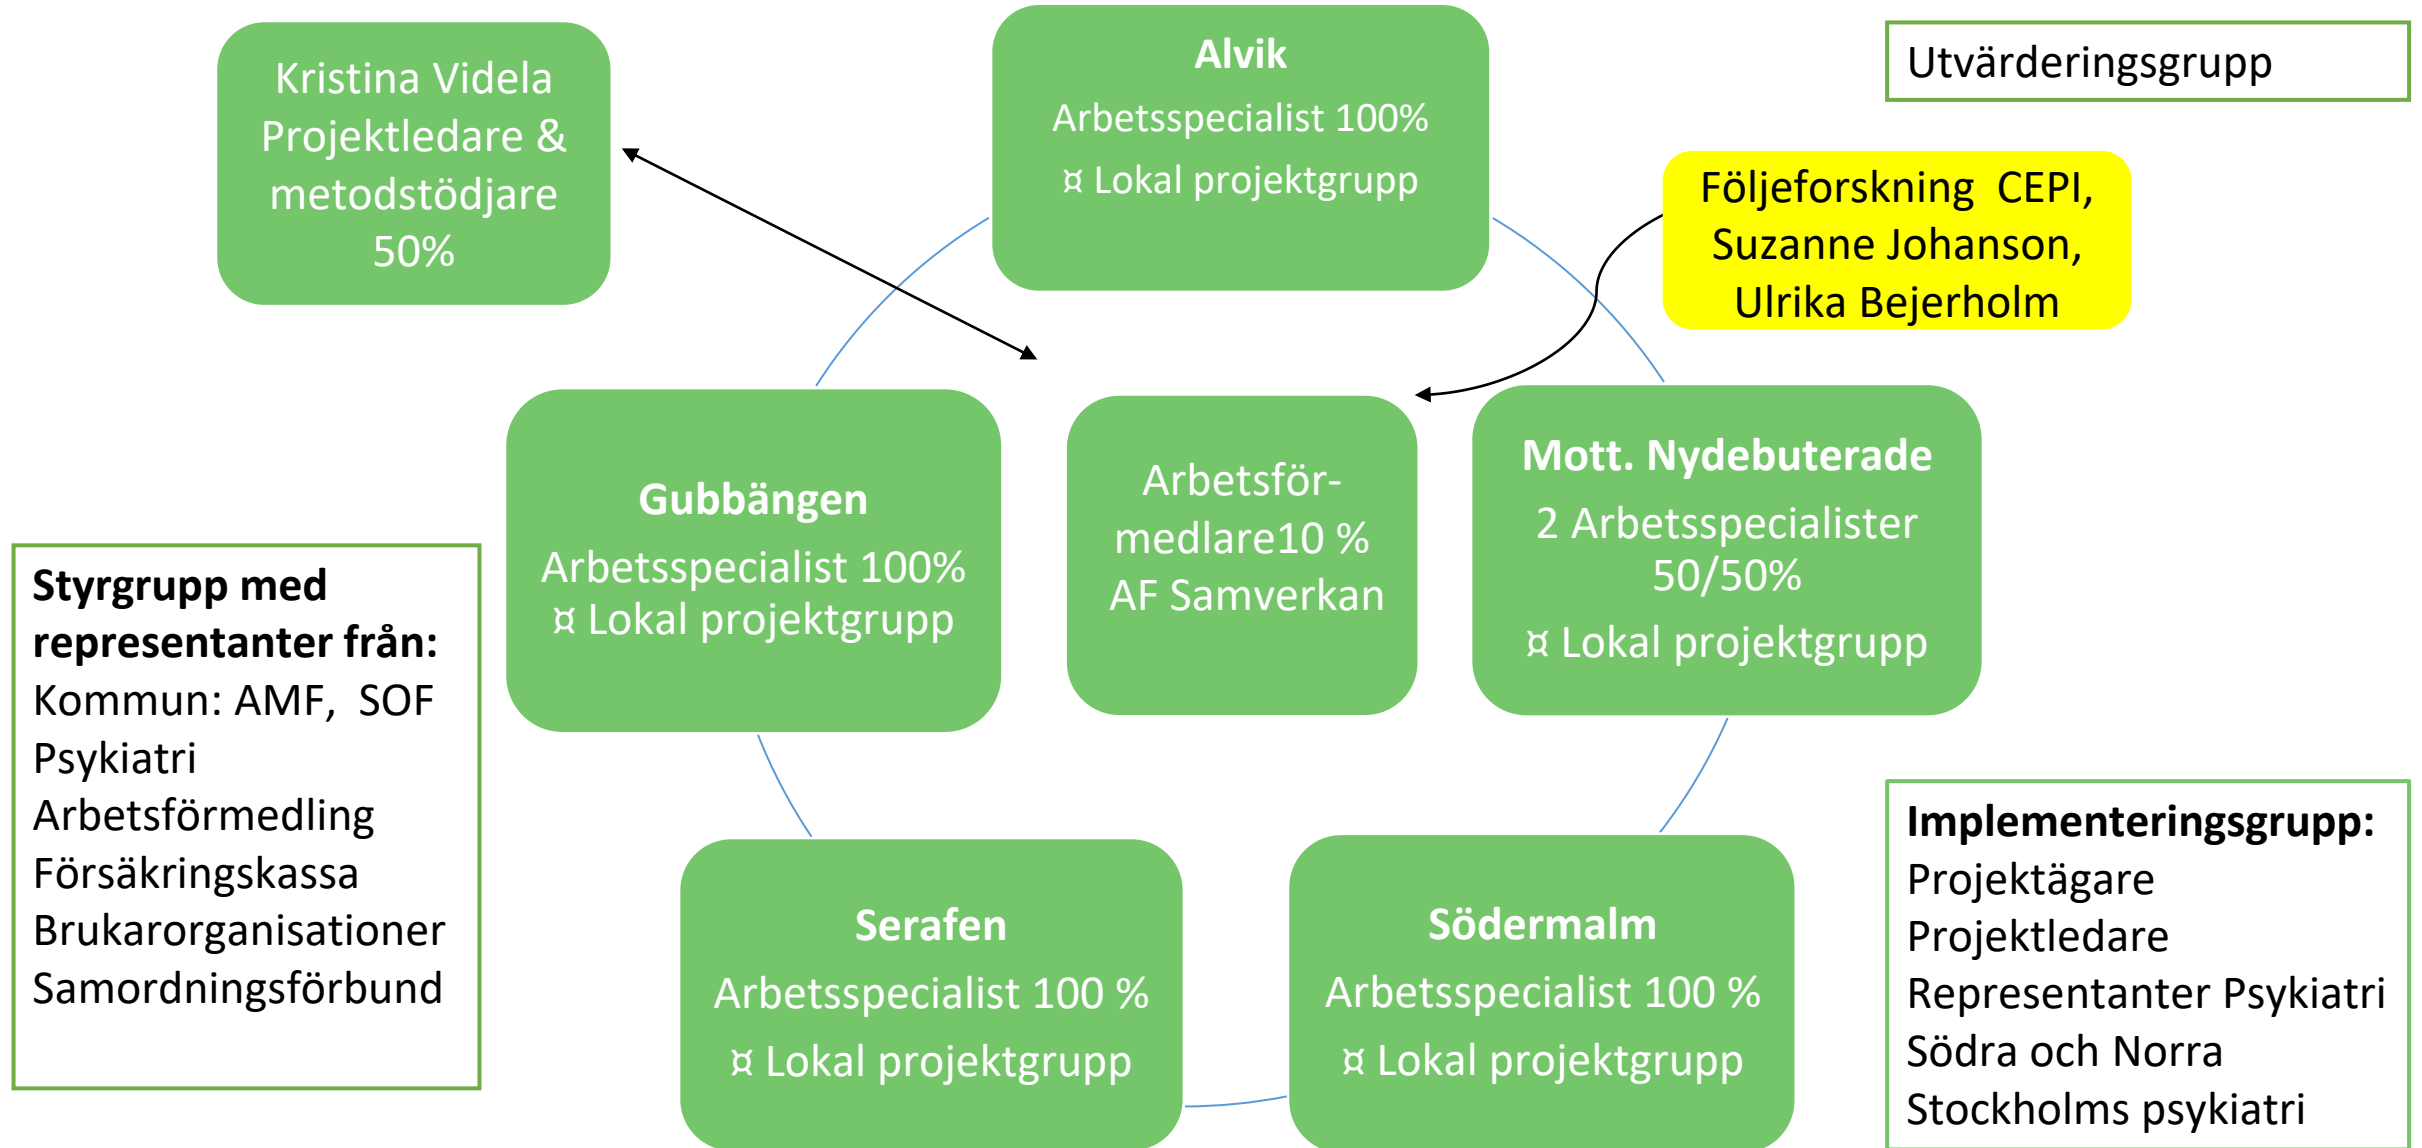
Kristina Videla
Projektledare &
metodstödjare
50%

Alvik
Arbetsspecialist 100%
¤ Lokal projektgrupp

Utvärderingsgrupp

Följeforskning CEPI,
Suzanne Johanson,
Ulrika Bejerholm

Gubbängen
Arbetsspecialist 100%
¤ Lokal projektgrupp

Arbetsför-
medlare10 %
AF Samverkan

Mott. Nydebuterade
2 Arbetsspecialister
50/50%
¤ Lokal projektgrupp

Styrgrupp med representanter från:
Kommun: AMF, SOF
Psykiatri
Arbetsförmedling
Försäkringskassa
Brukarorganisationer
Samordningsförbund

Serafen
Arbetsspecialist 100 %
¤ Lokal projektgrupp

Södermalm
Arbetsspecialist 100 %
¤ Lokal projektgrupp

Implementeringsgrupp:
Projektägare
Projektledare
Representanter Psykiatri
Södra och Norra
Stockholms psykiatri